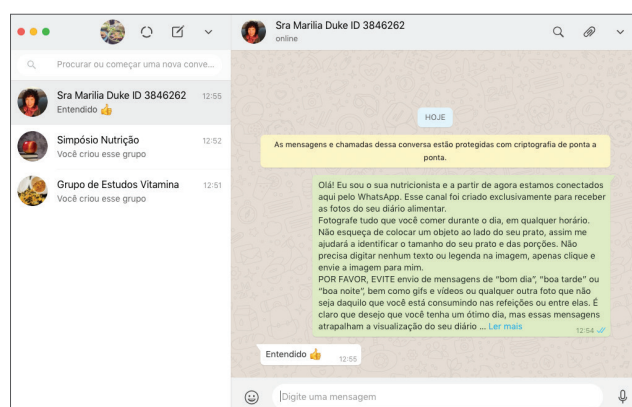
Procurar ou começar uma nova conve...

Sra Marilia Duke ID 3846262 12:55
Entendido 👍

Simpósio Nutrição 12:52
Você criou esse grupo

Grupo de Estudos Vitamina 12:51
Você criou esse grupo

Sra Marilia Duke ID 3846262
online

HOJE

As mensagens e chamadas dessa conversa estão protegidas com criptografia de ponta a ponta.

Olá! Eu sou a sua nutricionista e a partir de agora estamos conectados aqui pelo WhatsApp. Esse canal foi criado exclusivamente para receber as fotos do seu diário alimentar.
Fotografe tudo que você comer durante o dia, em qualquer horário. Não esqueça de colocar um objeto ao lado do seu prato, assim me ajudará a identificar o tamanho do seu prato e das porções. Não precisa digitar nenhum texto ou legenda na imagem, apenas clique e envie a imagem para mim.
POR FAVOR, EVITE envio de mensagens de "bom dia", "boa tarde" ou "boa noite", bem como gifs e vídeos ou qualquer outra foto que não seja daquilo que você está consumindo nas refeições ou entre elas. É claro que desejo que você tenha um ótimo dia, mas essas mensagens atrapalham a visualização do seu diário ... Ler mais
12:54

Entendido 👍 12:55

Digite uma mensagem